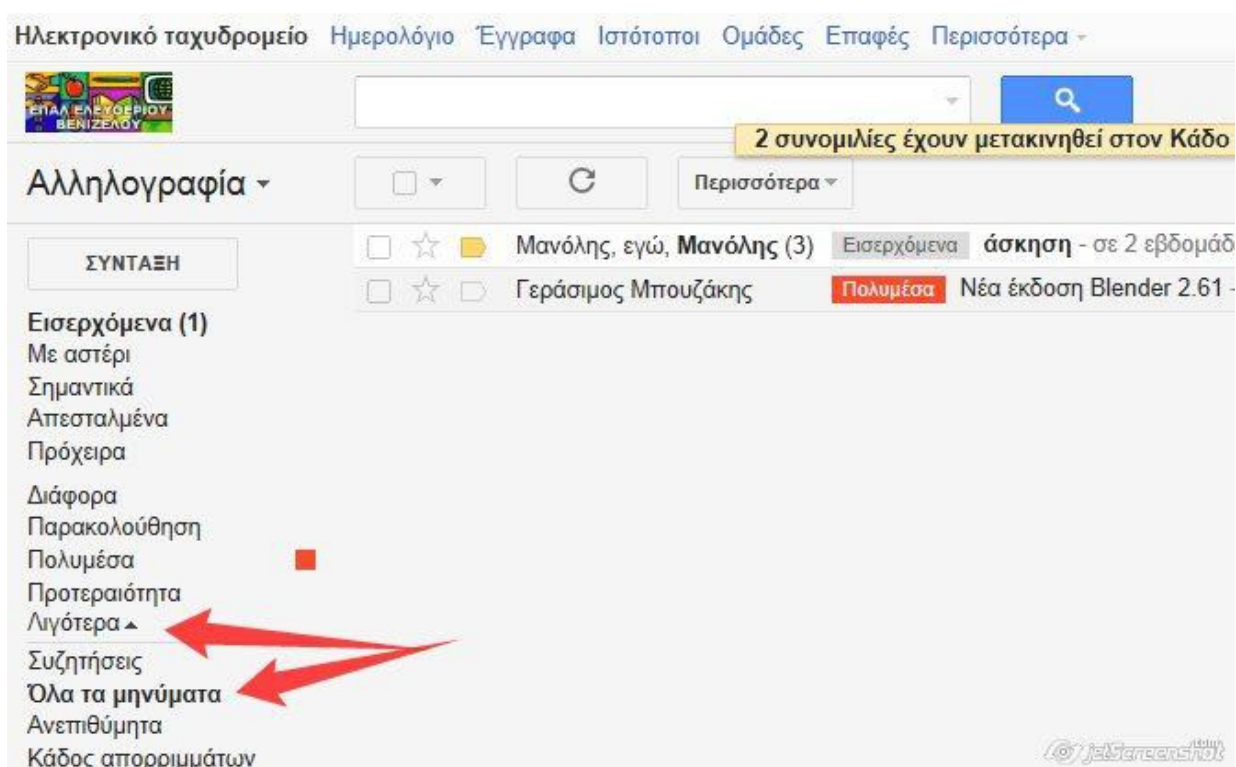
Ηλεκτρονικό ταχυδρομείο Ημερολόγιο Έγγραφα Ιστότοποι Ομάδες Επαφές Περισσότερα -

ΕΠΑΛ ΕΛΕΥΘΕΡΙΟΥ ΒΕΝΙΖΕΛΟΥ

2 συνομιλίες έχουν μετακινηθεί στον Κάδο

Αλληλογραφία -

Περισσότερα -

ΣΥΝΤΑΞΗ

Μανόλης, εγώ, Μανόλης (3) Εισερχόμενα άσκηση - σε 2 εβδομάδ

Γεράσιμος Μπουζάκης Πολυμέσα Νέα έκδοση Blender 2.61 -

Εισερχόμενα (1)
Με αστέρι
Σημαντικά
Απεσταλμένα
Πρόχειρα
Διάφορα
Παρακολούθηση
Πολυμέσα
Προτεραιότητα
Λιγότερα
Συζητήσεις
Όλα τα μηνύματα
Ανεπιθύμητα
Κάδος απορριμάτων

jetScreenshot